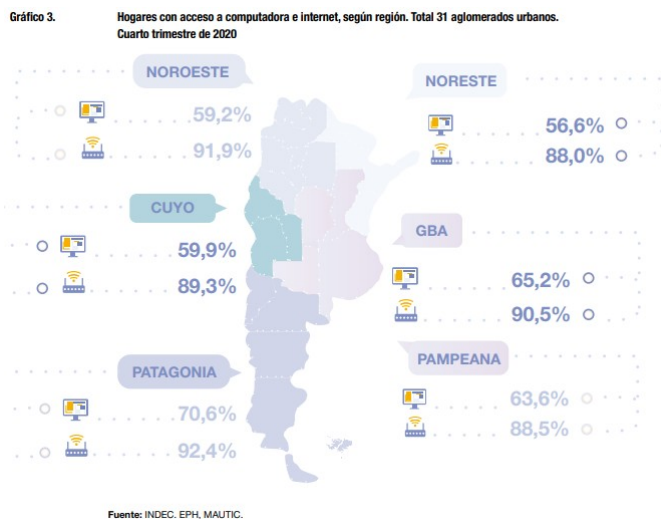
Gráfico 3. Hogares con acceso a computadora e internet, según región. Total 31 aglomerados urbanos. Cuarto trimestre de 2020

NOROESTE
59,2%
91,9%

NORESTE
56,6%
88,0%

CUYO
59,9%
89,3%

GBA
65,2%
90,5%

PATAGONIA
70,6%
92,4%

PAMPEANA
63,6%
88,5%

Fuente: INDEC. EPH, MAUTIC.